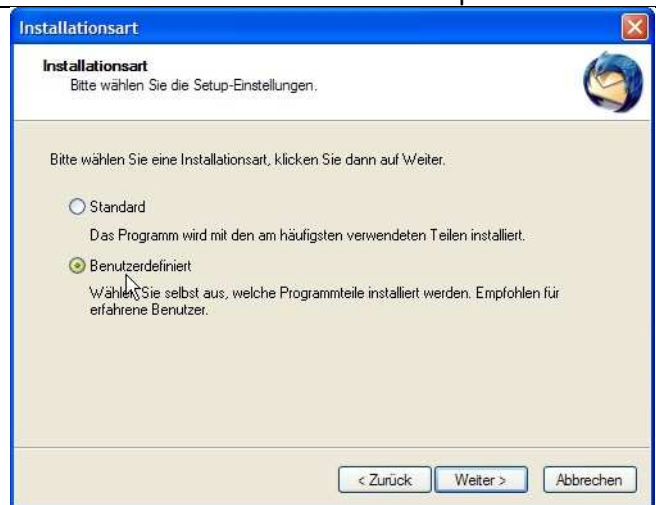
Installationsart

Installationsart
Bitte wählen Sie die Setup-Einstellungen.

Bitte wählen Sie eine Installationsart, klicken Sie dann auf Weiter.

Standard

Das Programm wird mit den am häufigsten verwendeten Teilen installiert.

Benutzerdefiniert

Wählen Sie selbst aus, welche Programmteile installiert werden. Empfohlen für erfahrene Benutzer.

< Zurück
Weiter >
Abbrechen